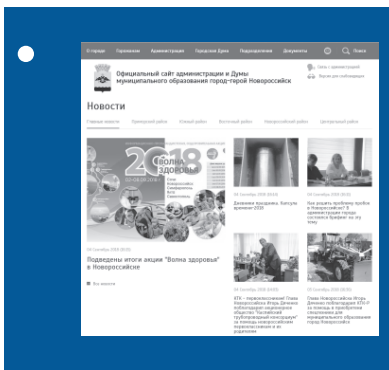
О городе Горожанам Администрация Городская Дума Подразделения Документы

Официальный сайт администрации и Думы муниципального образования город-герой Новороссийск

Новости

Главные новости

Волна здоровья

Подведены итоги акции "Волна здоровья" в Новороссийске

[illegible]

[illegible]

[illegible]

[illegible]

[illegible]